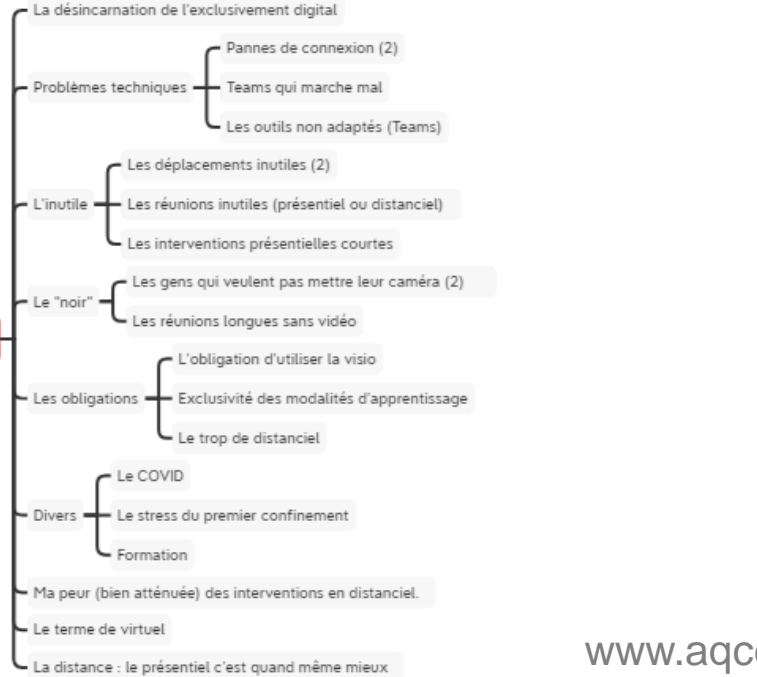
La désincarnation de l'exclusivement digital

Problèmes techniques

Pannes de connexion (2)

Teams qui marche mal

Les outils non adaptés (Teams)

L'inutile

Les déplacements inutiles (2)

Les réunions inutiles (présentiel ou distanciel)

Les interventions présentielles courtes

Le "noir"

Les gens qui veulent pas mettre leur caméra (2)

Les réunions longues sans vidéo

Les obligations

L'obligation d'utiliser la visio

Exclusivité des modalités d'apprentissage

Le trop de distanciel

Divers

Le COVID

Le stress du premier confinement

Formation

Ma peur (bien atténuée) des interventions en distanciel.

Le terme de virtuel

La distance : le présentiel c'est quand même mieux

www.aqc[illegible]